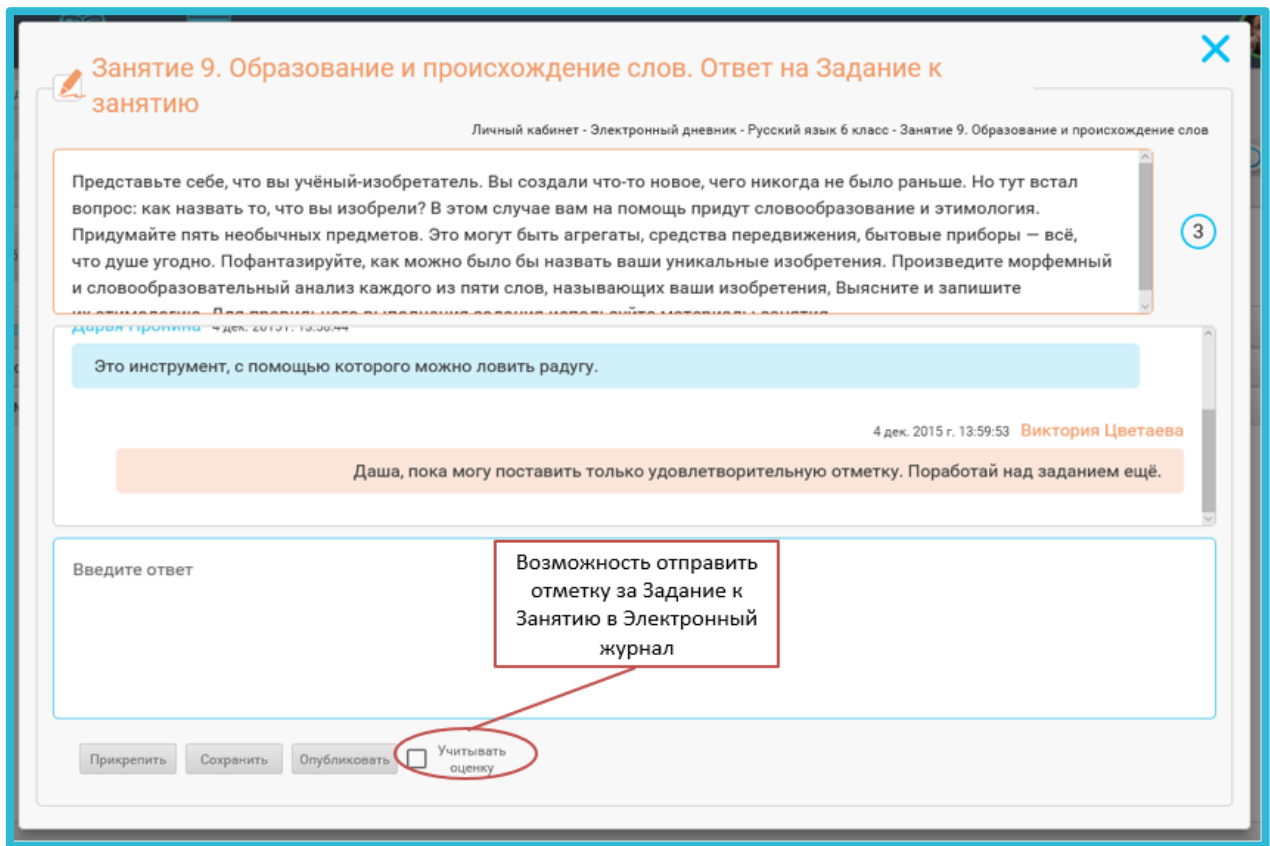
Занятие 9. Образование и происхождение слов. Ответ на Задание к занятию

Личный кабинет - Электронный дневник - Русский язык 6 класс - Занятие 9. Образование и происхождение слов

Представьте себе, что вы учёный-изобретатель. Вы создали что-то новое, чего никогда не было раньше. Но тут встал вопрос: как назвать то, что вы изобрели? В этом случае вам на помощь придут словообразование и этимология. Придумайте пять необычных предметов. Это могут быть агрегаты, средства передвижения, бытовые приборы — всё, что душе угодно. Пофантазируйте, как можно было бы назвать ваши уникальные изобретения. Произведите морфемный и словообразовательный анализ каждого из пяти слов, называющих ваши изобретения, Выясните и запишите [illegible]

3

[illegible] 4 дек. 2015 г. 13:58:44

Это инструмент, с помощью которого можно ловить радугу.

4 дек. 2015 г. 13:59:53 Виктория Цветаева

Даша, пока могу поставить только удовлетворительную отметку. Поработай над заданием ещё.

Введите ответ

Возможность отправить отметку за Задание к Занятию в Электронный журнал

Прикрепить Сохранить Опубликовать Учитывать оценку